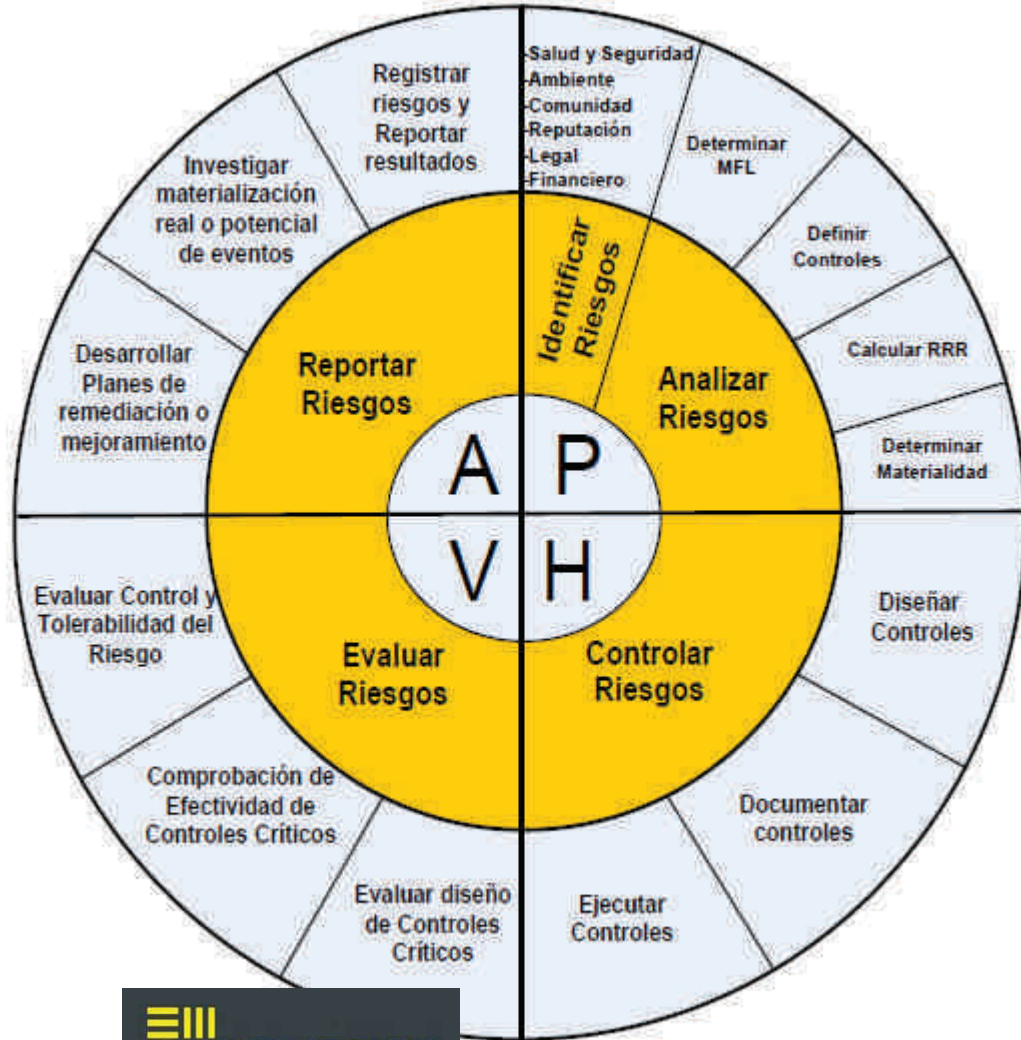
-Salud y Seguridad
-Ambiente
-Comunidad
-Reputación
-Legal
-Financiero

Determinar MFL

Definir Controles

Calcular RRR

Determinar Materialidad

Identificar Riesgos

Analizar Riesgos

P

H

Controlar Riesgos

Diseñar Controles

Documentar controles

Ejecutar Controles

Evaluar diseño de Controles Críticos

Comprobación de Efectividad de Controles Críticos

Evaluar Control y Tolerabilidad del Riesgo

Evaluar Riesgos

V

A

Reportar Riesgos

Desarrollar Planes de remediación o mejoramiento

Investigar materialización real o potencial de eventos

Registrar riesgos y Reportar resultados